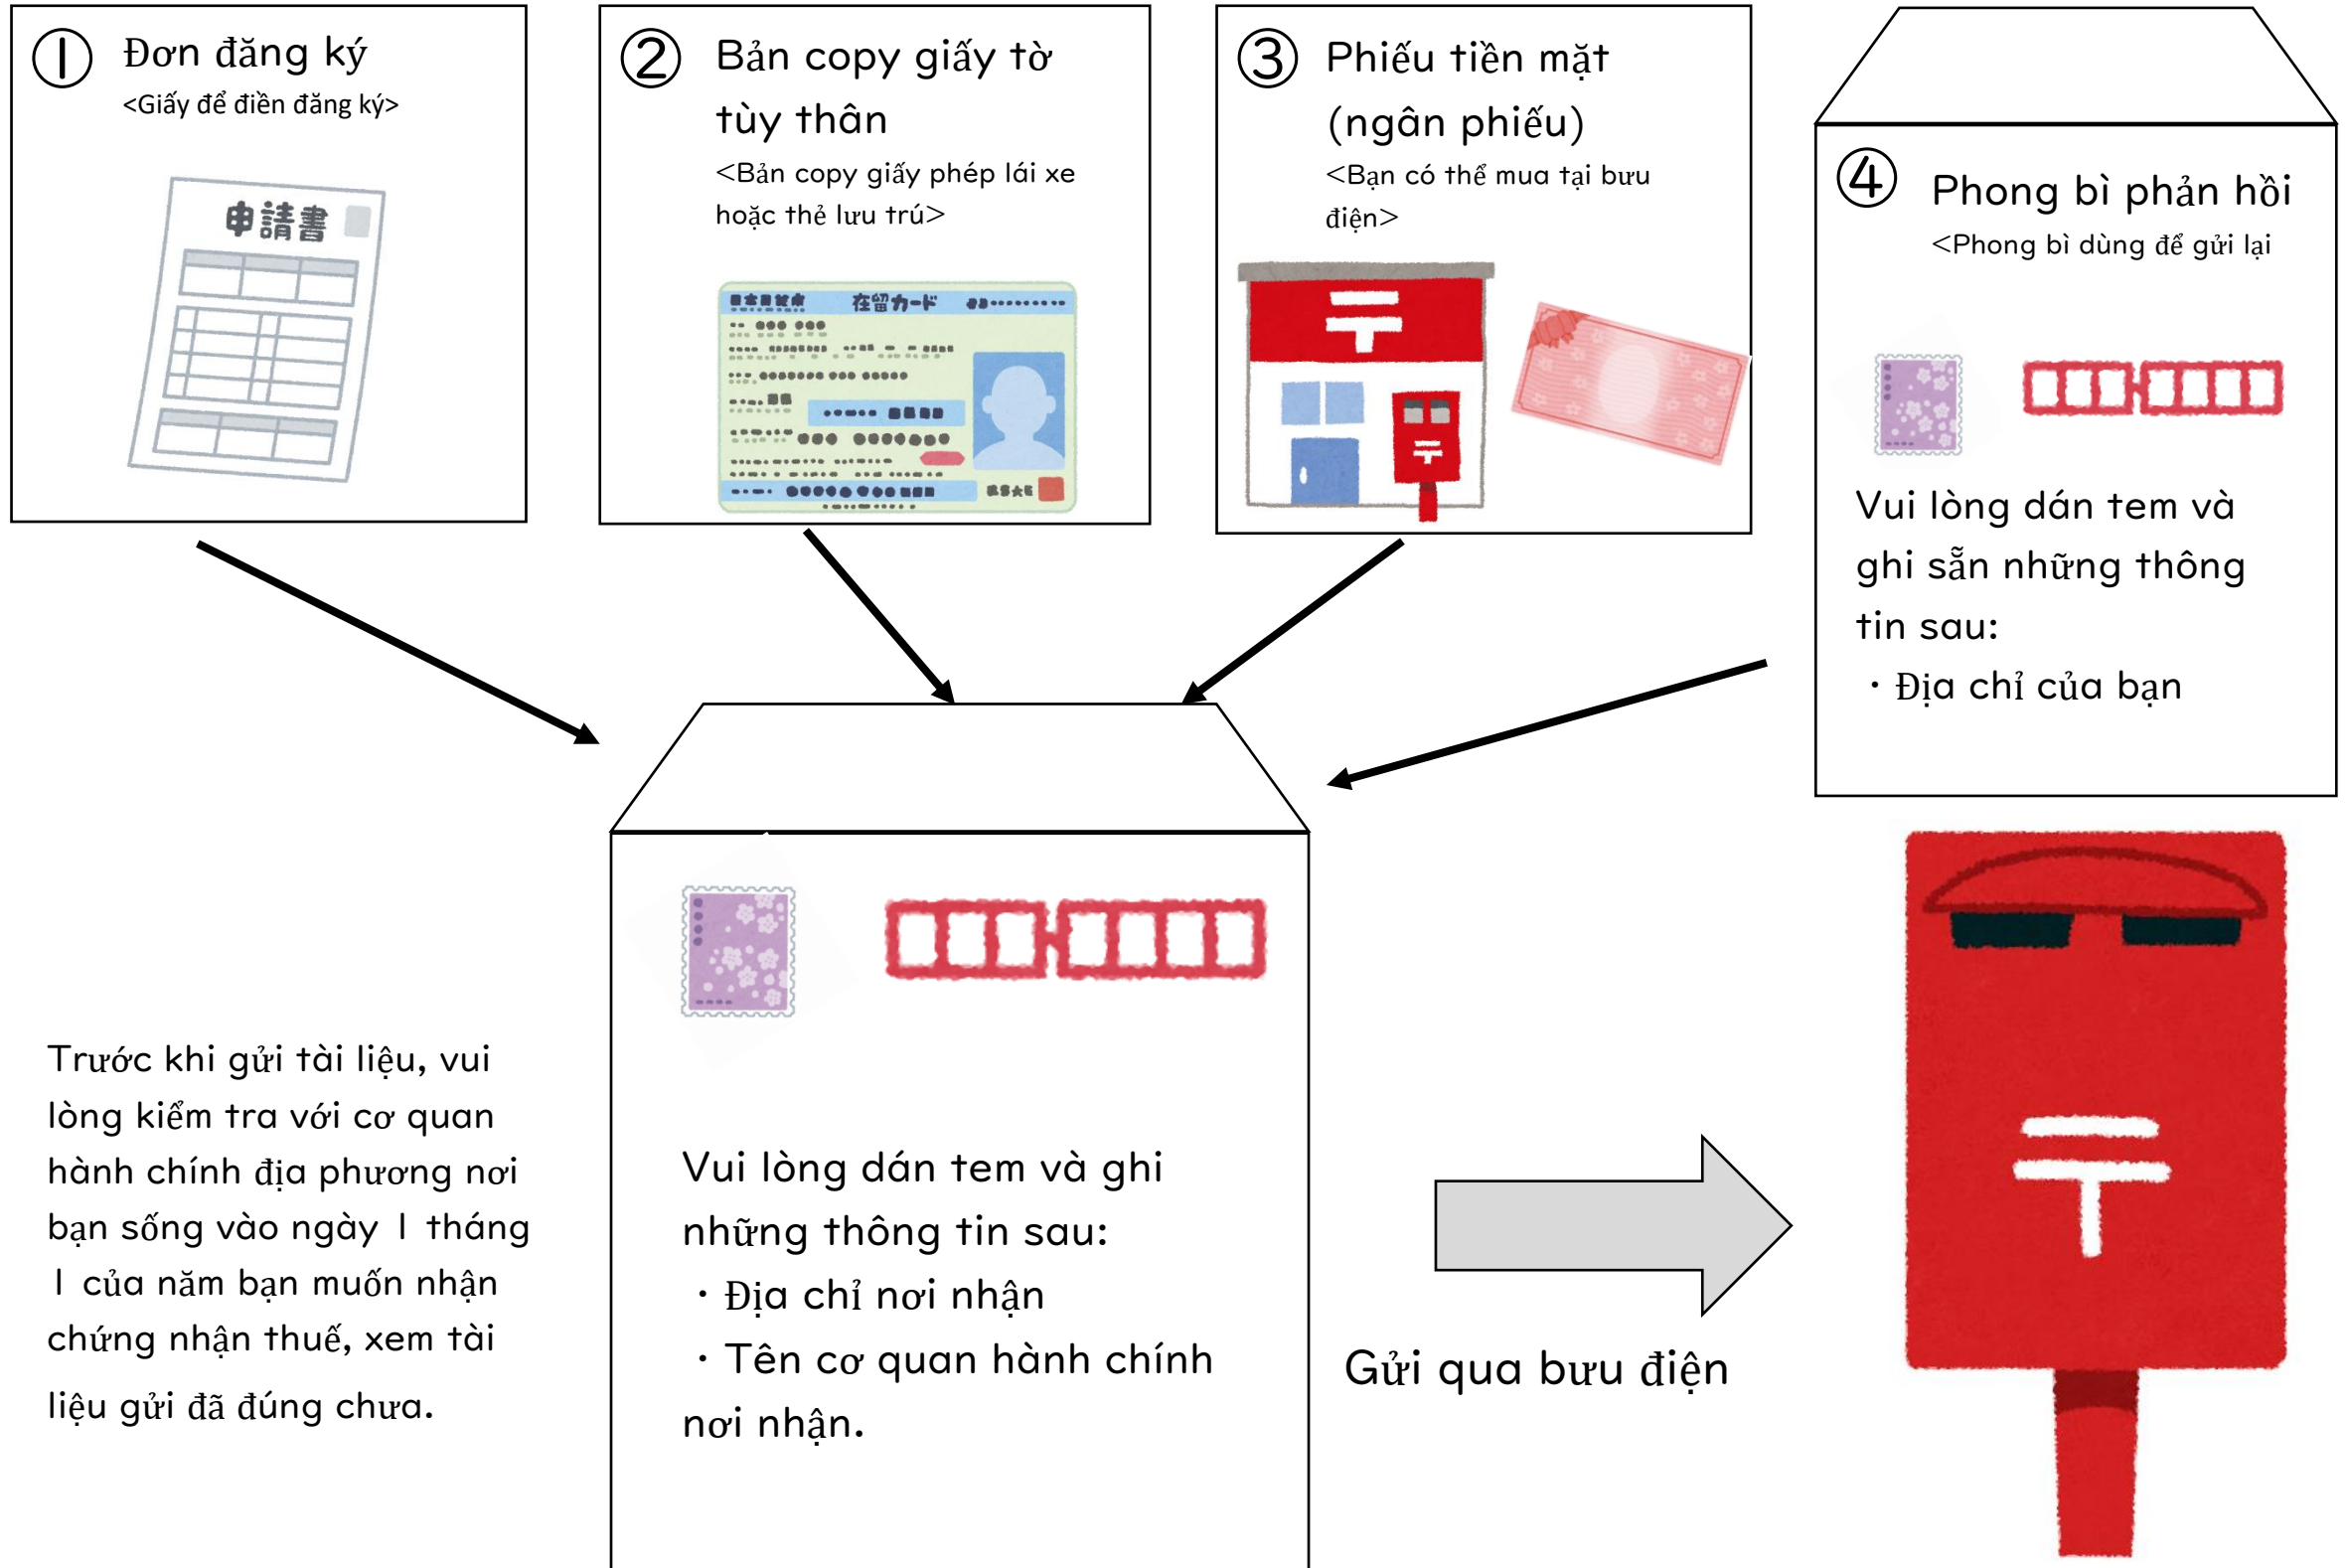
① Đơn đăng ký
<Giấy để điền đăng ký>

申請書

② Bản copy giấy tờ tùy thân
<Bản copy giấy phép lái xe hoặc thẻ lưu trú>

在留カード

③ Phiếu tiền mặt (ngân phiếu)
<Bạn có thể mua tại bưu điện>

④ Phong bì phản hồi
<Phong bì dùng để gửi lại

Vui lòng dán tem và ghi sẵn những thông tin sau:
・Địa chỉ của bạn

Trước khi gửi tài liệu, vui lòng kiểm tra với cơ quan hành chính địa phương nơi bạn sống vào ngày 1 tháng 1 của năm bạn muốn nhận chứng nhận thuế, xem tài liệu gửi đã đúng chưa.

Vui lòng dán tem và ghi những thông tin sau:
・Địa chỉ nơi nhận
・Tên cơ quan hành chính nơi nhận.

Gửi qua bưu điện